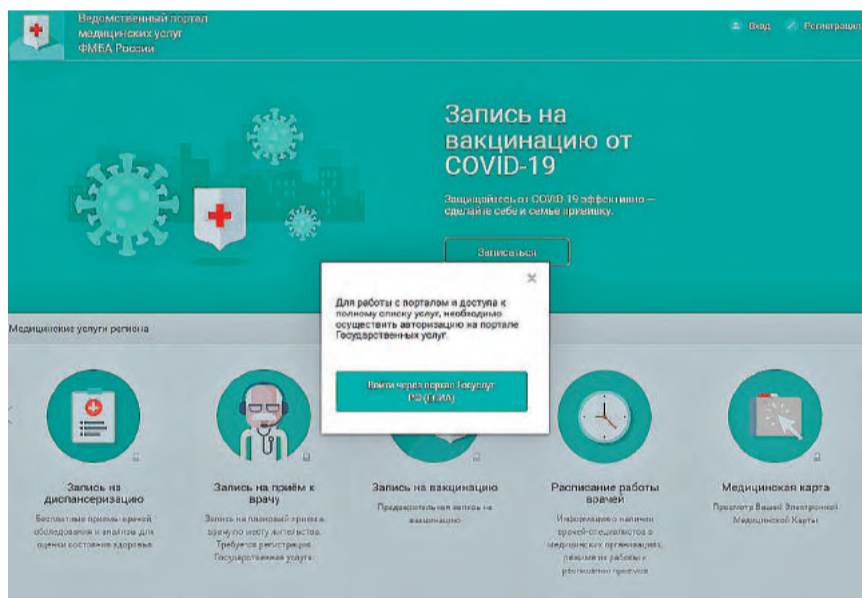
Ведомственный портал медицинских услуг ФМБА России

Вход Регистрация

Запись на вакцинацию от COVID-19

Защищайтесь от COVID-19 эффективно — сделайте себе и семье прививку.

Записаться

×

Для работы с порталом и доступа к полному списку услуг, необходимо осуществить авторизацию на портале Государственных услуг

Войти через портал Госуслуг РФ (ЕСИА)

Медицинские услуги региона

Запись на диспансеризацию

Бесплатные приемы врачей, обследования и анализы для оценки состояния здоровья

Запись на приём к врачу

Запись на плановый прием к врачу по месту житательства. Требуется регистрация Государственная услуга

Запись на вакцинацию

Предварительная запись на вакцинацию

Расписание работы врачей

Информация о наличии врачей-специалистов в медицинских организациях, режиме их работы и расписании приемов

Медицинская карта

Просмотр Вашей Электронной Медицинской Карты